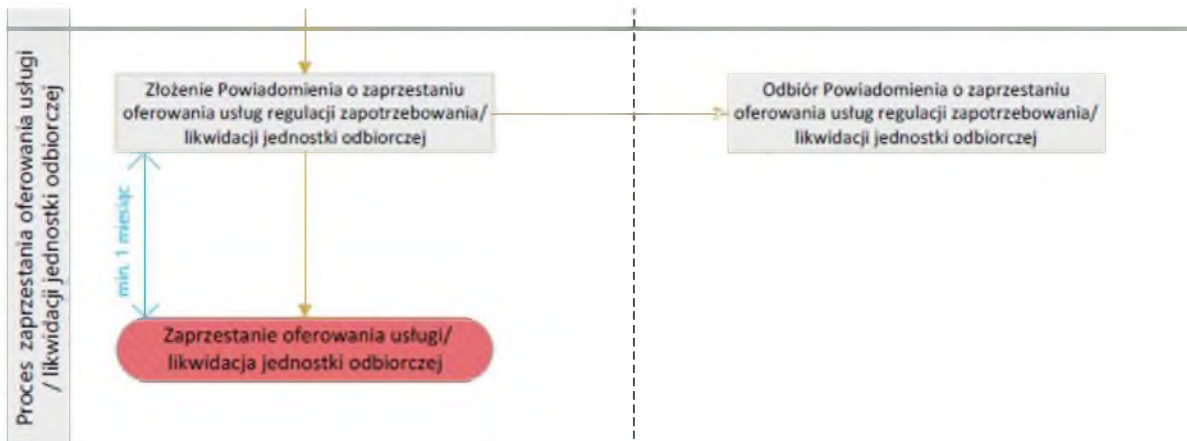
Proces zaprzestania oferowania usługi / likwidacji jednostki odbiorczej

Złożenie Powiadomienia o zaprzestaniu oferowania usług regulacji zapotrzebowania/ likwidacji jednostki odbiorczej

Odbiór Powiadomienia o zaprzestaniu oferowania usług regulacji zapotrzebowania/ likwidacji jednostki odbiorczej

min. 1 miesiąc

Zaprzestanie oferowania usługi/ likwidacja jednostki odbiorczej